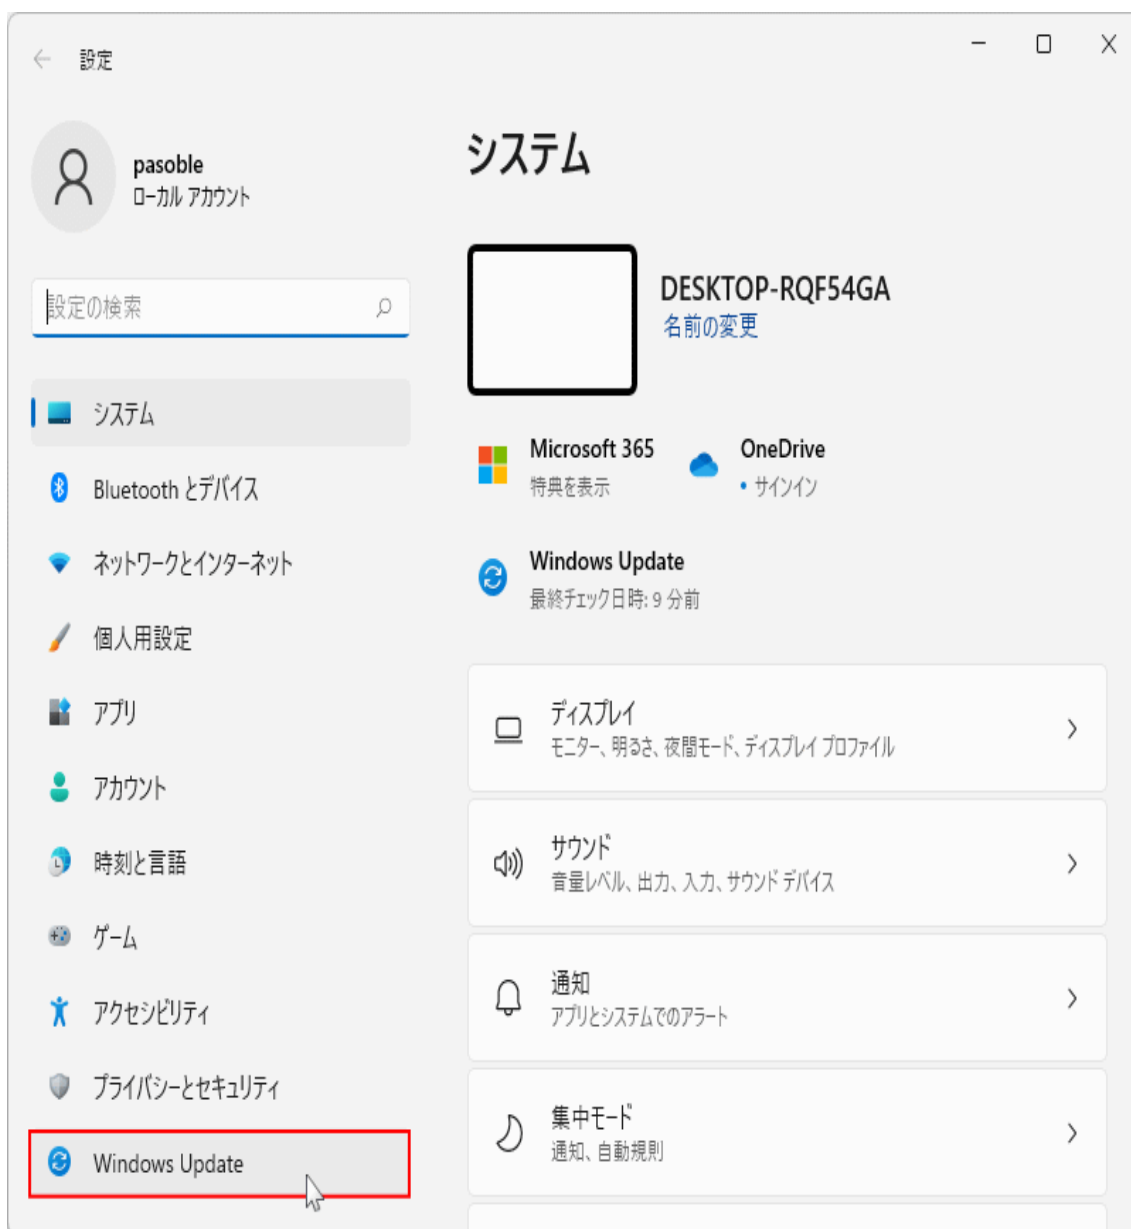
設定

pasoble
ローカル アカウント

設定の検索

システム

Bluetooth とデバイス

ネットワークとインターネット

個人用設定

アプリ

アカウント

時刻と言語

ゲーム

アクセシビリティ

プライバシーとセキュリティ

Windows Update

システム

DESKTOP-RQF54GA
名前の変更

Microsoft 365
特典を表示

OneDrive
• サインイン

Windows Update
最終チェック日時: 9 分前

ディスプレイ
モニター、明るさ、夜間モード、ディスプレイ プロファイル

サウンド
音量レベル、出力、入力、サウンド デバイス

通知
アプリとシステムでのアラート

集中モード
通知、自動規則